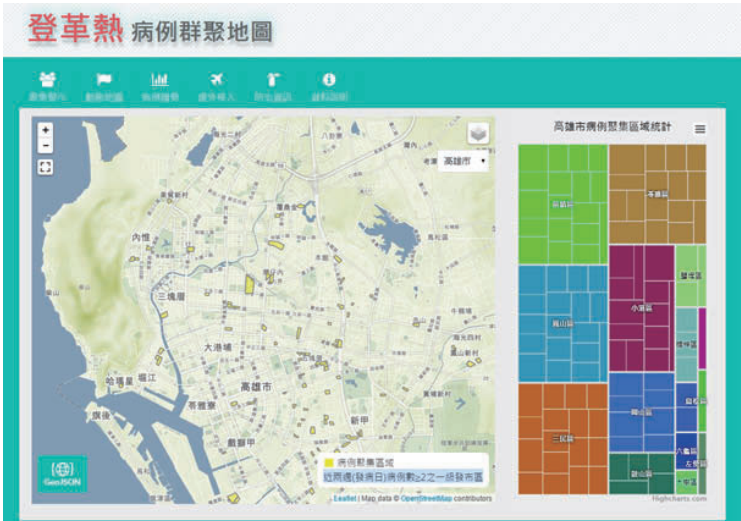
登革熱 病例群聚地圖

疫情動態　動態地圖　病例趨勢　境外移入　防治資訊　資料說明

+
-

高雄市

內惟
三塊厝
大港埔
哈瑪星
鹽埕
高雄市
旗後
苓雅寮
新甲
戲獅甲
八卦寮

GeoJSON

病例群聚區域
近兩週(發病日)病例數≥2之一級發布區

Leaflet | Map data © OpenStreetMap contributors

高雄市病例聚集區域統計

前鎮區
苓雅區
鳳山區
小港區
鹽埕區
楠梓區
三民區
鼓山區
前金區
新興區
左營區
大寮區

Highcharts.com